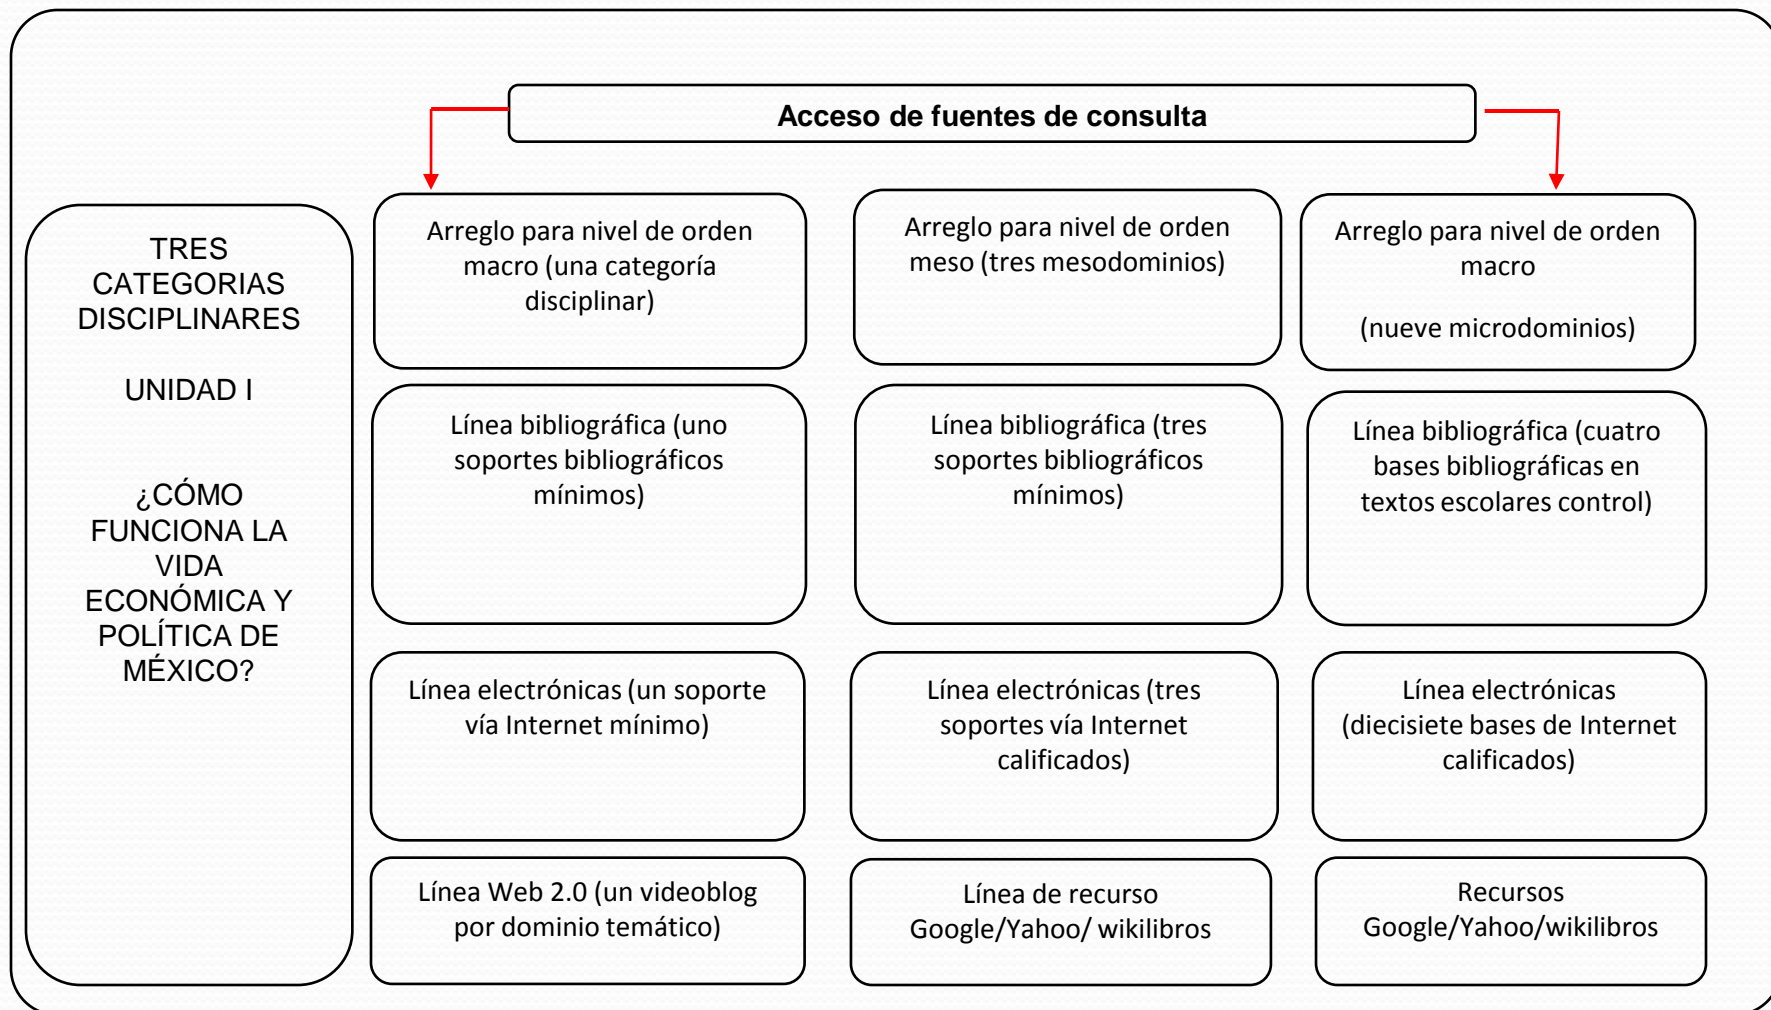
Acceso de fuentes de consulta

TRES CATEGORIAS DISCIPLINARES

UNIDAD I

¿CÓMO FUNCIONA LA VIDA ECONÓMICA Y POLÍTICA DE MÉXICO?

Arreglo para nivel de orden macro (una categoría disciplinar)

Arreglo para nivel de orden meso (tres mesodominios)

Arreglo para nivel de orden macro

(nueve microdominios)

Línea bibliográfica (uno soportes bibliográficos mínimos)

Línea bibliográfica (tres soportes bibliográficos mínimos)

Línea bibliográfica (cuatro bases bibliográficas en textos escolares control)

Línea electrónicas (un soporte vía Internet mínimo)

Línea electrónicas (tres soportes vía Internet calificados)

Línea electrónicas (diecisiete bases de Internet calificados)

Línea Web 2.0 (un videoblog por dominio temático)

Línea de recurso Google/Yahoo/ wikilibros

Recursos Google/Yahoo/wikilibros